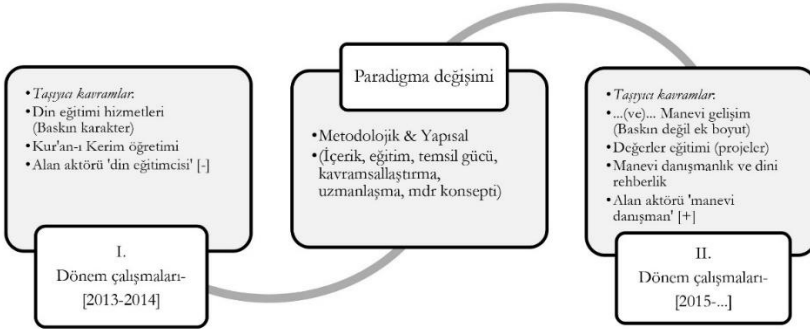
• Taşıyıcı kavramlar:
• Din eğitimi hizmetleri (Baskın karakter)
• Kur'an-ı Kerim öğretimi
• Alan aktörü 'din eğitimcisi' [-]

I.
Dönem çalışmaları-
[2013-2014]

Paradigma değişimi

• Metodolojik & Yapısal
• (İçerik, eğitim, temsil gücü, kavramsallaştırma, uzmanlaşma, mdr konsepti)

• Taşıyıcı kavramlar:
• ...(ve)... Manevi gelişim (Baskın değil ek boyut)
• Değerler eğitimi (projeler)
• Manevi danışmanlık ve dini rehberlik
• Alan aktörü 'manevi danışman' [+]

II.
Dönem çalışmaları-
[2015-...]